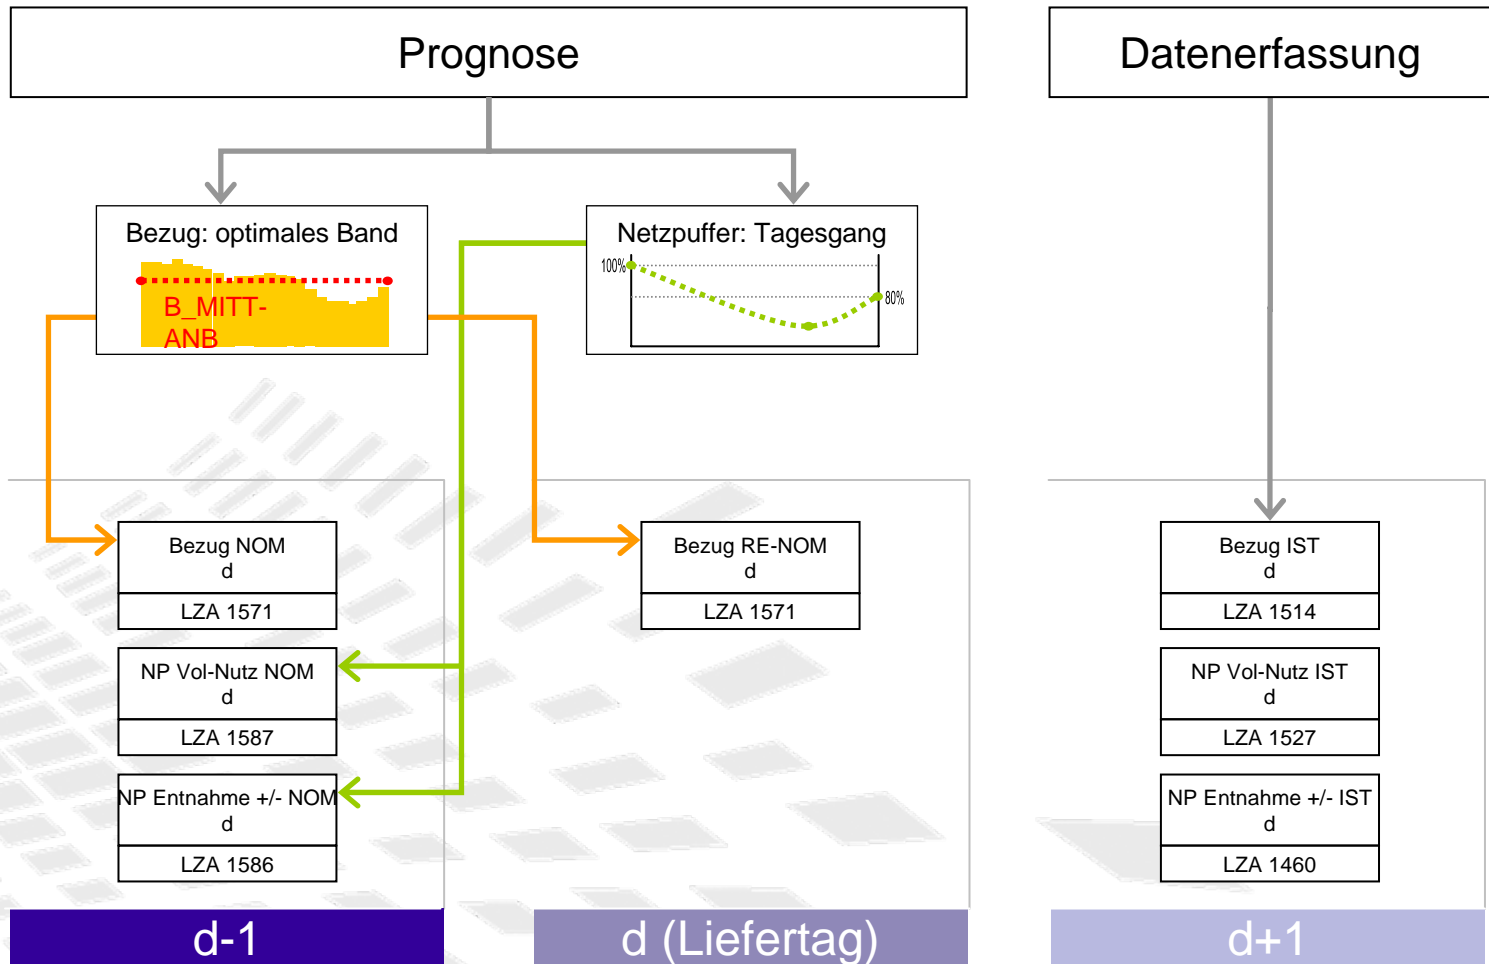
Prognose

Datenerfassung

Bezug: optimales Band

B_MITT-ANB

Netzpuffer: Tagesgang

100%

80%

Bezug NOM
d

LZA 1571

NP Vol-Nutz NOM
d

LZA 1587

NP Entnahme +/- NOM
d

LZA 1586

Bezug RE-NOM
d

LZA 1571

Bezug IST
d

LZA 1514

NP Vol-Nutz IST
d

LZA 1527

NP Entnahme +/- IST
d

LZA 1460

d-1

d (Liefertag)

d+1